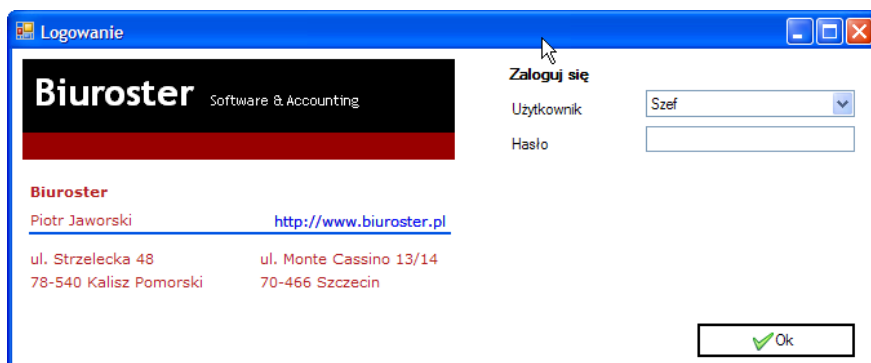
Logowanie

Biuroster Software & Accounting

Biuroster
Piotr Jaworski http://www.biuroster.pl

ul. Strzelecka 48
78-540 Kalisz Pomorski

ul. Monte Cassino 13/14
70-466 Szczecin

Zaloguj się
Użytkownik Szef
Hasło

Ok